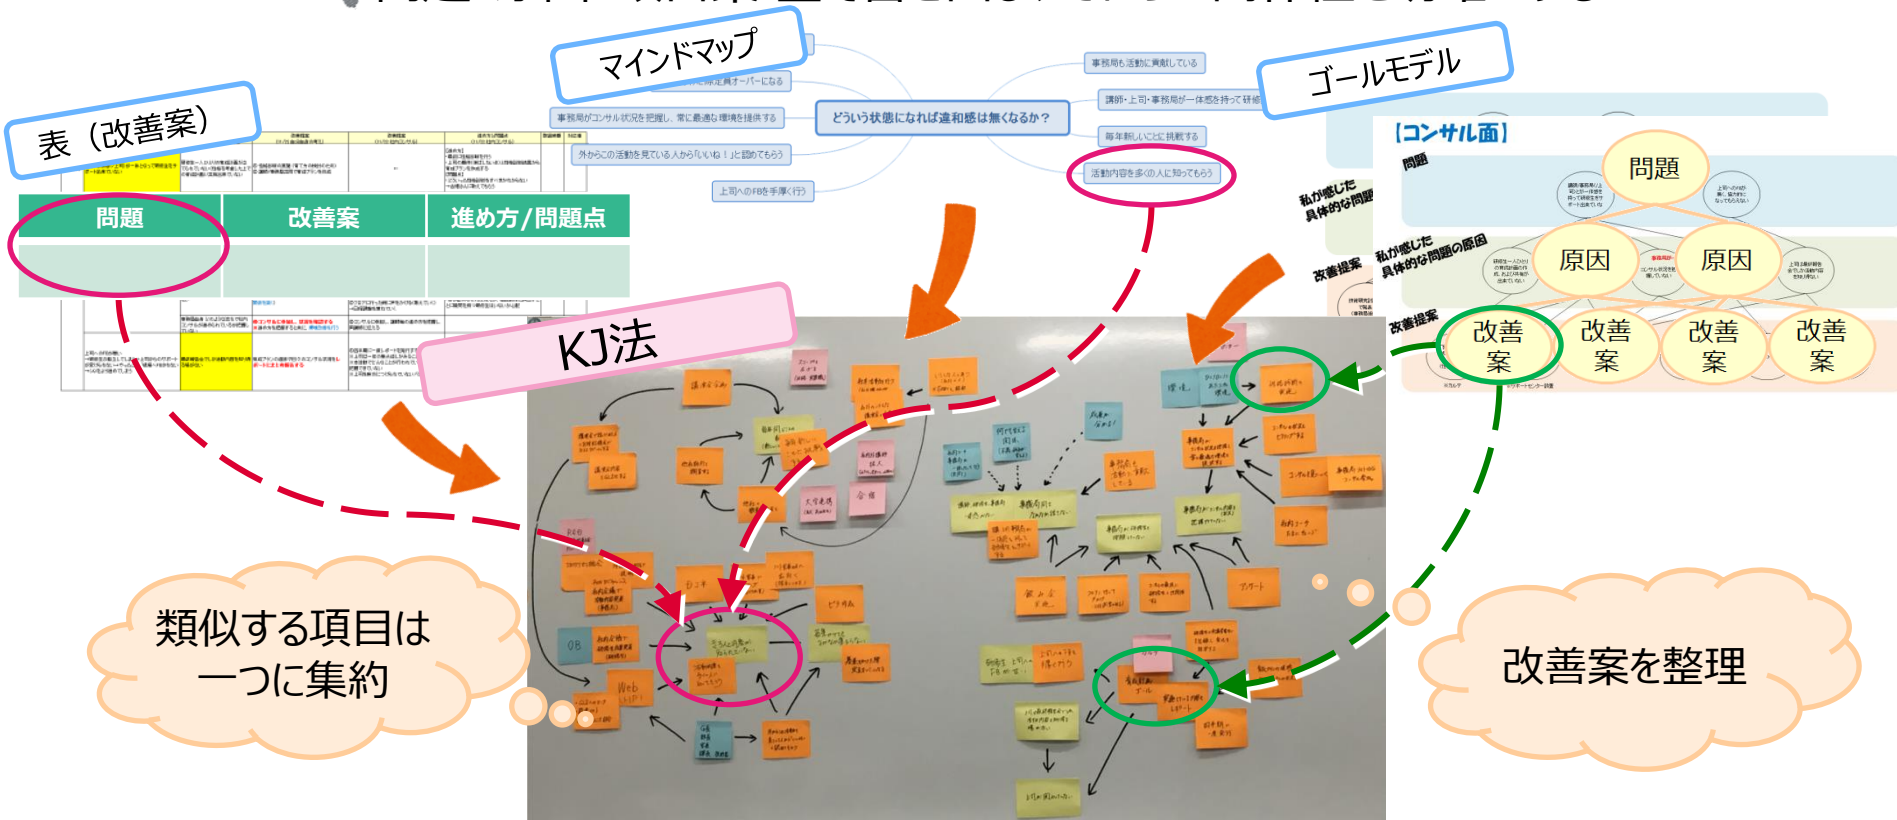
マインドマップ

どういう状態になれば違和感は無くなるか？

事務局も活動に貢献している

講師・上司・事務局が一体感を持って研修

毎年新しいことに挑戦する

活動内容を多くの人に知ってもらう

事務局がコンサル状況を把握し、常に最適な環境を提供する

外からこの活動を見ている人から「いいね！」と認めてもらう

上司へのFBを手厚く行う

ゴールモデル

【コンサル面】

問題

問題

私が感じた具体的な問題

原因

原因

私が感じた具体的な問題の原因

改善提案

改善提案

改善案

改善案

改善案

改善案

表（改善案）

| 問題 | 改善案 | 進め方/問題点 |
|---|---|---|
| | | |

KJ法

類似する項目は一つに集約

改善案を整理